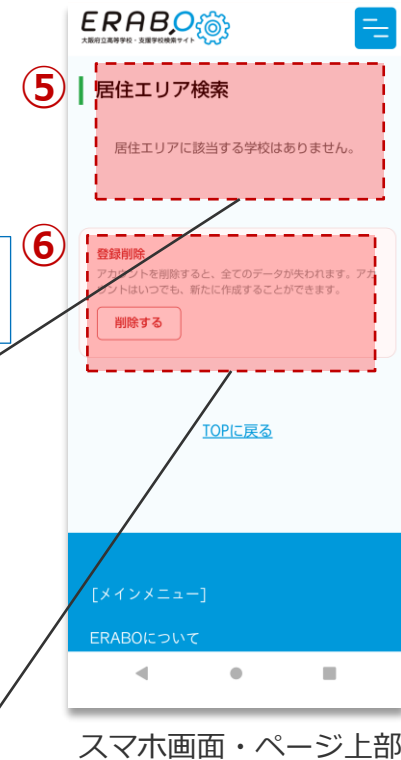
ERABO
大阪府立高等学校・支援学校検索サイト

⑤
居住エリア検索

居住エリアに該当する学校はありません。

⑥
登録削除
アカウントを削除すると、全てのデータが失われます。アカウントはいつでも、新たに作成することができます。
削除する

TOPに戻る

[メインメニュー]
ERABOについて

スマホ画面・ページ上部